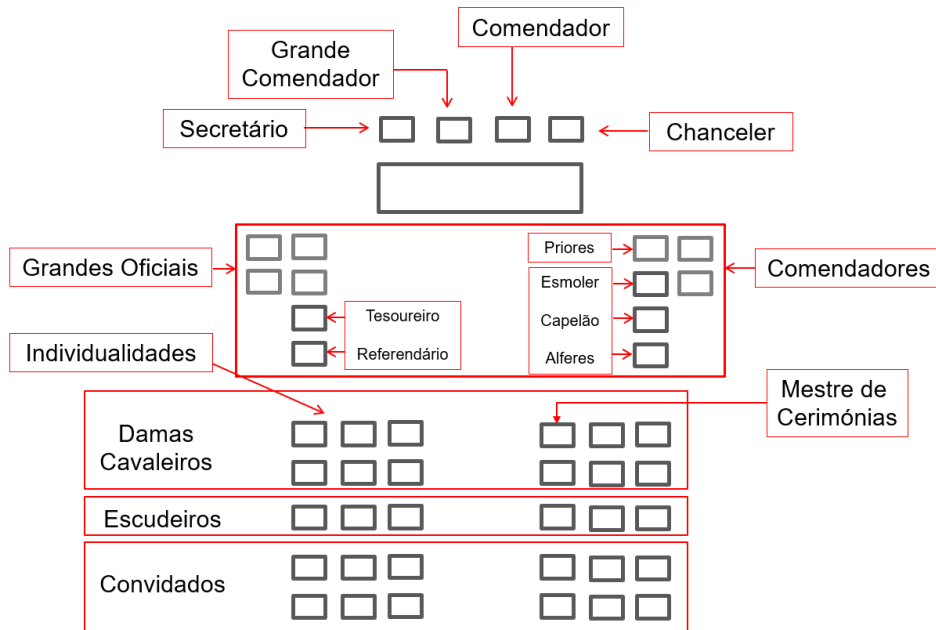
Comendador

Grande Comendador

Secretário

Chanceler

Grandes Oficiais

Priores

Comendadores

Esmoler

Tesoureiro

Capelão

Individualidades

Referendário

Alferes

Mestre de Cerimónias

Damas Cavaleiros

Escudeiros

Convidados